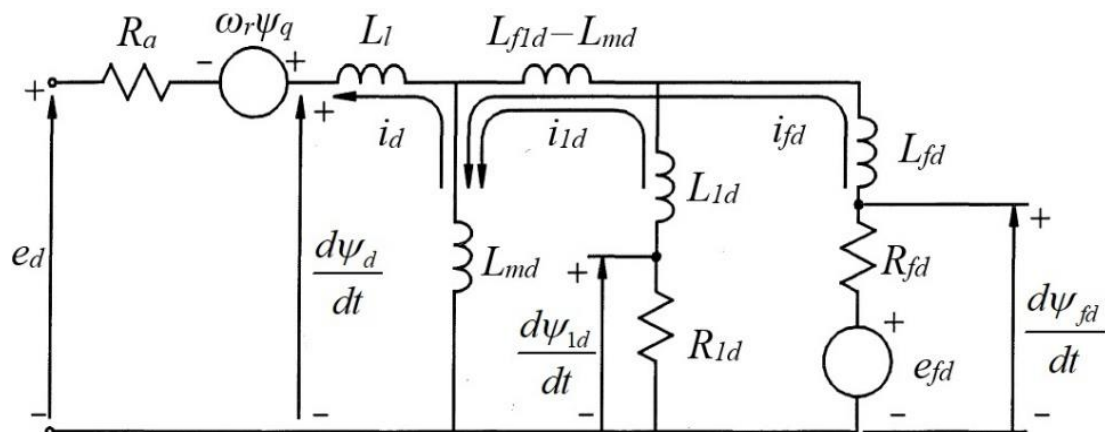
$R_a$ $\omega_r\psi_q$ $L_l$ $L_{f1d}-L_{md}$

+ − + +

$i_d$ $i_{1d}$ $i_{fd}$

$L_{fd}$

$L_{1d}$

+

$e_d$ $\frac{d\psi_d}{dt}$ $L_{md}$ + $R_{fd}$ $\frac{d\psi_{fd}}{dt}$

$\frac{d\psi_{1d}}{dt}$ $R_{1d}$ + $e_{fd}$

− − − − −